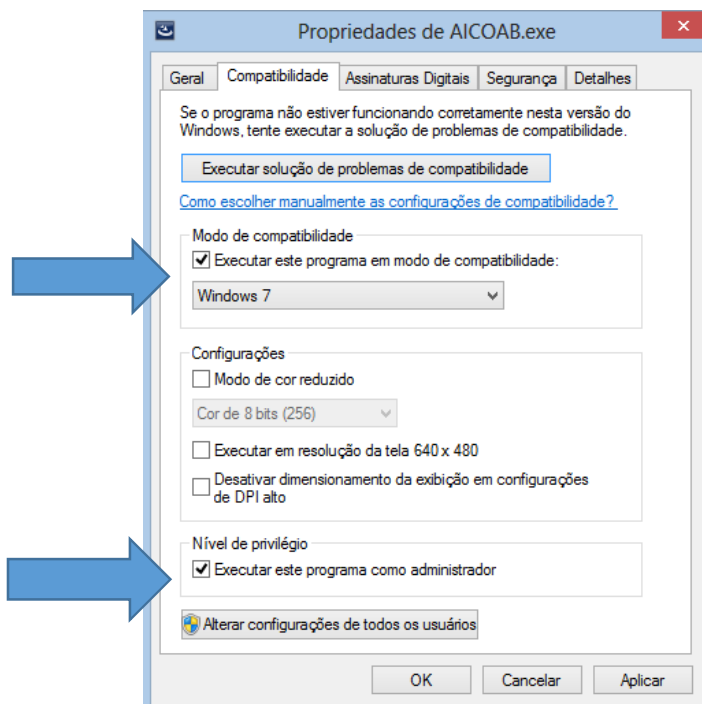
Propriedades de AICOAB.exe

Geral | Compatibilidade | Assinaturas Digitais | Segurança | Detalhes

Se o programa não estiver funcionando corretamente nesta versão do Windows, tente executar a solução de problemas de compatibilidade.

Executar solução de problemas de compatibilidade

Como escolher manualmente as configurações de compatibilidade?

Modo de compatibilidade

Executar este programa em modo de compatibilidade:

Windows 7

Configurações

Modo de cor reduzido

Cor de 8 bits (256)

Executar em resolução da tela 640 x 480

Desativar dimensionamento da exibição em configurações de DPI alto

Nível de privilégio

Executar este programa como administrador

Alterar configurações de todos os usuários

OK | Cancelar | Aplicar